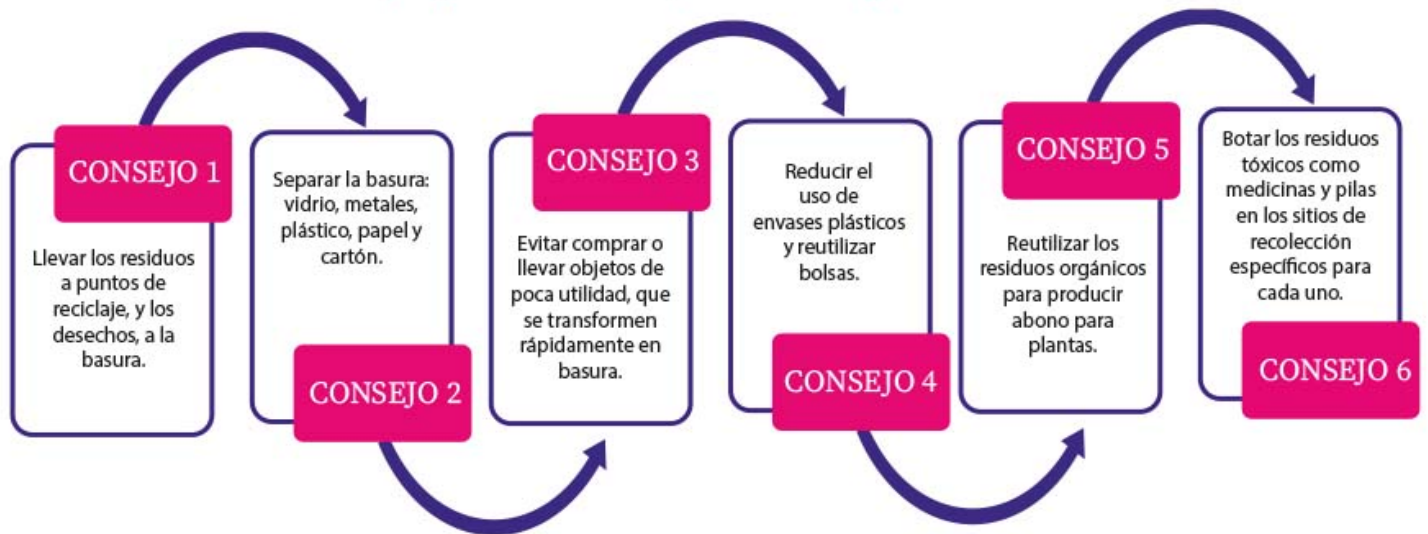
CONSEJO 1

Llevar los residuos a puntos de reciclaje, y los desechos, a la basura.

Separar la basura: vidrio, metales, plástico, papel y cartón.

CONSEJO 2

CONSEJO 3

Evitar comprar o llevar objetos de poca utilidad, que se transformen rápidamente en basura.

Reducir el uso de envases plásticos y reutilizar bolsas.

CONSEJO 4

CONSEJO 5

Reutilizar los residuos orgánicos para producir abono para plantas.

Botar los residuos tóxicos como medicinas y pilas en los sitios de recolección específicos para cada uno.

CONSEJO 6